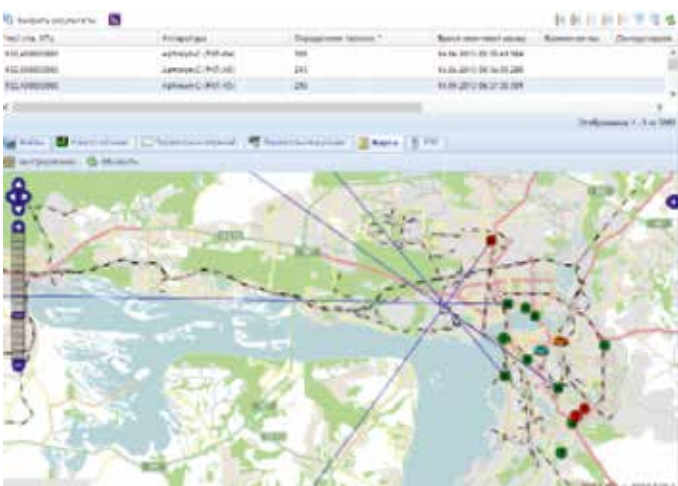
Выбрать результаты

| Число сек. БПЧ | Координаты | Определение времени | Время окончания сеанса | Количество | Дополнительно |
|---|---|---|---|---|---|
| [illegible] | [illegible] | 300 | 14.06.2013 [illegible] | | |
| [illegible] | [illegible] | 241 | 14.06.2013 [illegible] | | |
| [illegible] | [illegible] | 250 | 14.06.2013 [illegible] | | |

Отображены 1 - 3 из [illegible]

Файлы | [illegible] | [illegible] | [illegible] | Карта | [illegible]

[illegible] Обновить